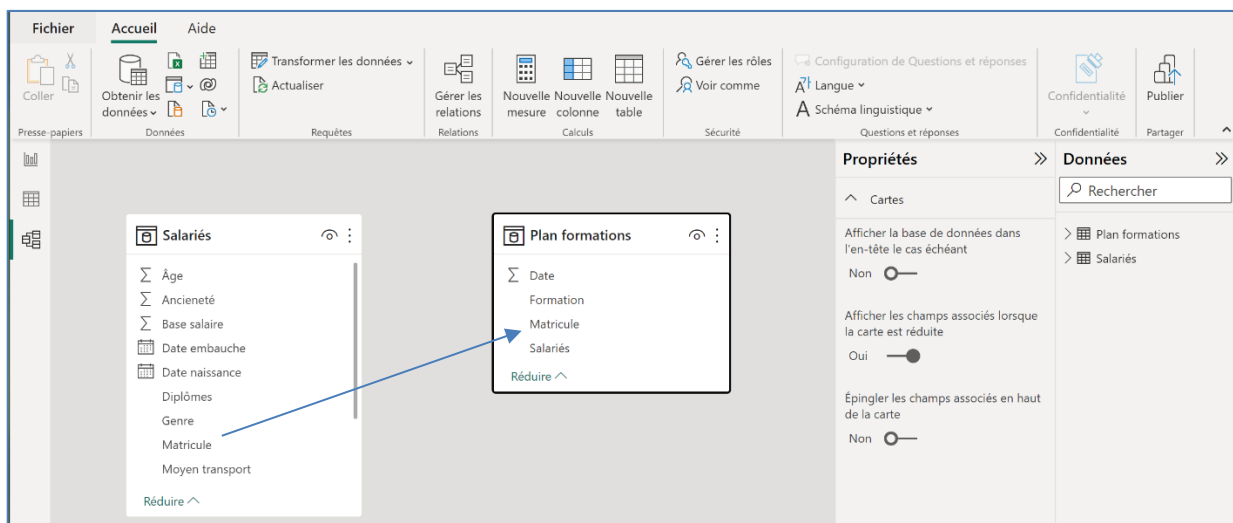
Fichier Accueil Aide

Coller
Presse-papiers

Obtenir les données
Données

Transformer les données
Actualiser
Requêtes

Gérer les relations
Relations

Nouvelle mesure
Nouvelle colonne
Nouvelle table
Calculs

Gérer les rôles
Voir comme
Sécurité

Configuration de Questions et réponses
Langue
Schéma linguistique
Questions et réponses

Confidentialité
Confidentialité

Publier
Partager

Salariés
Âge
Ancieneté
Base salaire
Date embauche
Date naissance
Diplômes
Genre
Matricule
Moyen transport
Réduire

Plan formations
Date
Formation
Matricule
Salariés
Réduire

Propriétés
Cartes
Afficher la base de données dans l'en-tête le cas échéant
Non
Afficher les champs associés lorsque la carte est réduite
Oui
Épingler les champs associés en haut de la carte
Non

Données
Rechercher
Plan formations
Salariés